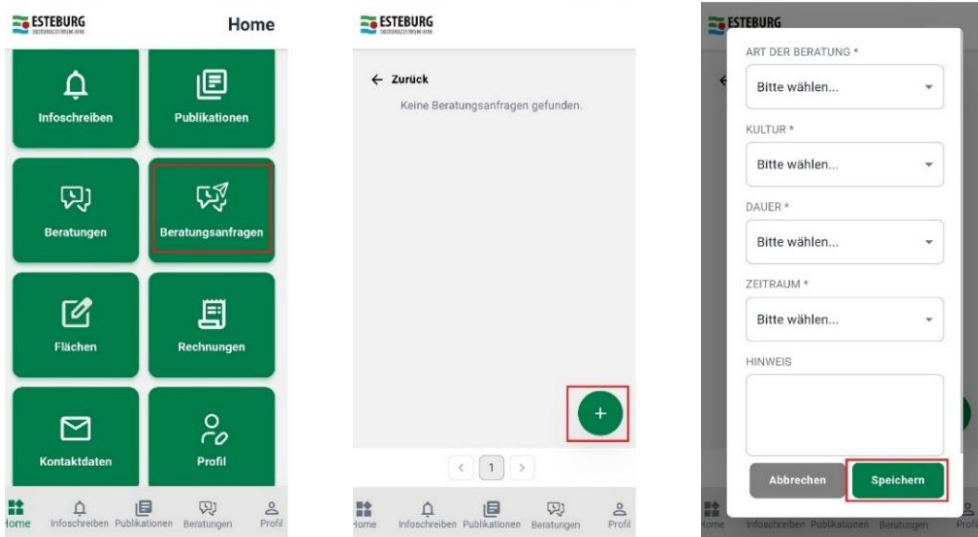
ESTEBURG

Home

Infoschreiben

Publikationen

Beratungen

Beratungsanfragen

Flächen

Rechnungen

Kontaktdaten

Profil

Home Infoschreiben Publikationen Beratungen Profil

ESTEBURG

← Zurück

Keine Beratungsanfragen gefunden.

+

< 1 >

Home Infoschreiben Publikationen Beratungen Profil

ESTEBURG

ART DER BERATUNG *

Bitte wählen...

KULTUR *

Bitte wählen...

DAUER *

Bitte wählen...

ZEITRAUM *

Bitte wählen...

HINWEIS

Abbrechen

Speichern

Home Infoschreiben Publikationen Beratungen Profil